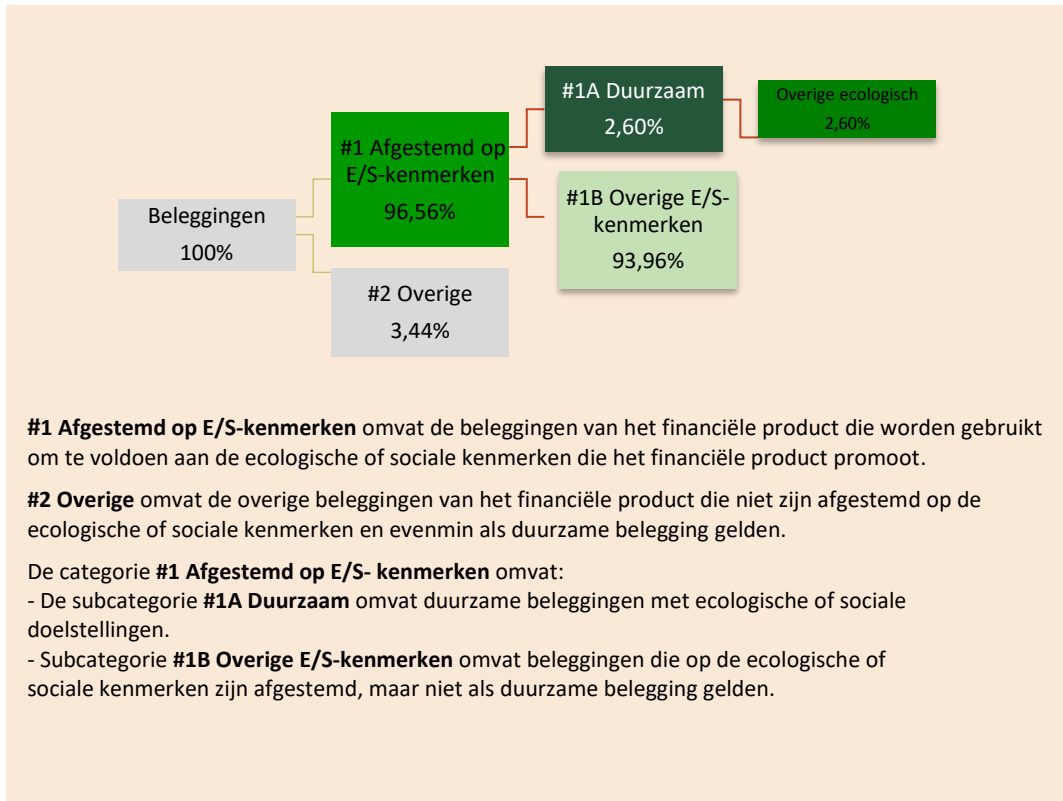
#1A Duurzaam
2,60%

Overige ecologisch
2,60%

#1 Afgestemd op E/S-kenmerken
96,56%

#1B Overige E/S-kenmerken
93,96%

Beleggingen
100%

#2 Overige
3,44%

**#1 Afgestemd op E/S-kenmerken** omvat de beleggingen van het financiële product die worden gebruikt om te voldoen aan de ecologische of sociale kenmerken die het financiële product promoot.

**#2 Overige** omvat de overige beleggingen van het financiële product die niet zijn afgestemd op de ecologische of sociale kenmerken en evenmin als duurzame belegging gelden.

De categorie **#1 Afgestemd op E/S- kenmerken** omvat:
- De subcategorie **#1A Duurzaam** omvat duurzame beleggingen met ecologische of sociale doelstellingen.
- Subcategorie **#1B Overige E/S-kenmerken** omvat beleggingen die op de ecologische of sociale kenmerken zijn afgestemd, maar niet als duurzame belegging gelden.